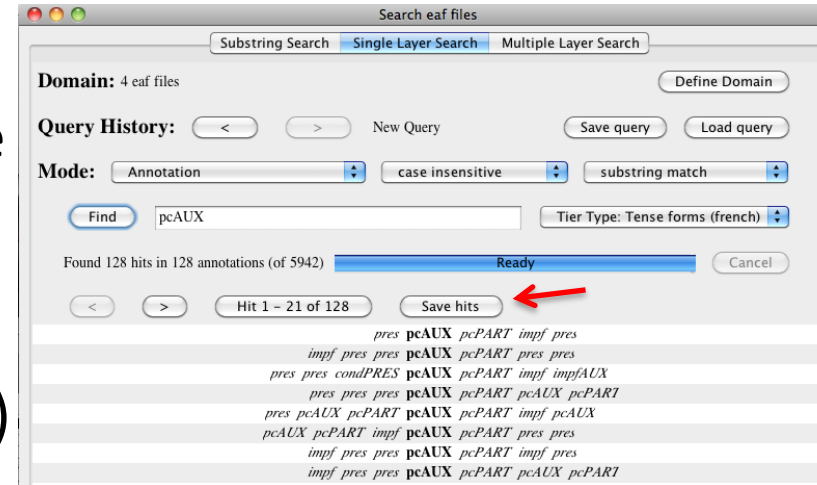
Search eaf files

Substring Search | Single Layer Search | Multiple Layer Search

Domain: 4 eaf files

Define Domain

Query History: < > New Query

Save query Load query

Mode: Annotation case insensitive substring match

Find pcAUX Tier Type: Tense forms (french)

Found 128 hits in 128 annotations (of 5942) Ready Cancel

< > Hit 1 - 21 of 128 Save hits

pres **pcAUX** pcPART impf pres
impf pres pres **pcAUX** pcPART pres pres
pres pres condPRES **pcAUX** pcPART impf impfAUX
pres pres pres **pcAUX** pcPART pcAUX pcPART
pres pcAUX pcPART **pcAUX** pcPART impf pcAUX
pcAUX pcPART impf **pcAUX** pcPART pres pres
impf pres pres **pcAUX** pcPART impf pres
impf pres pres **pcAUX** pcPART pcAUX pcPART